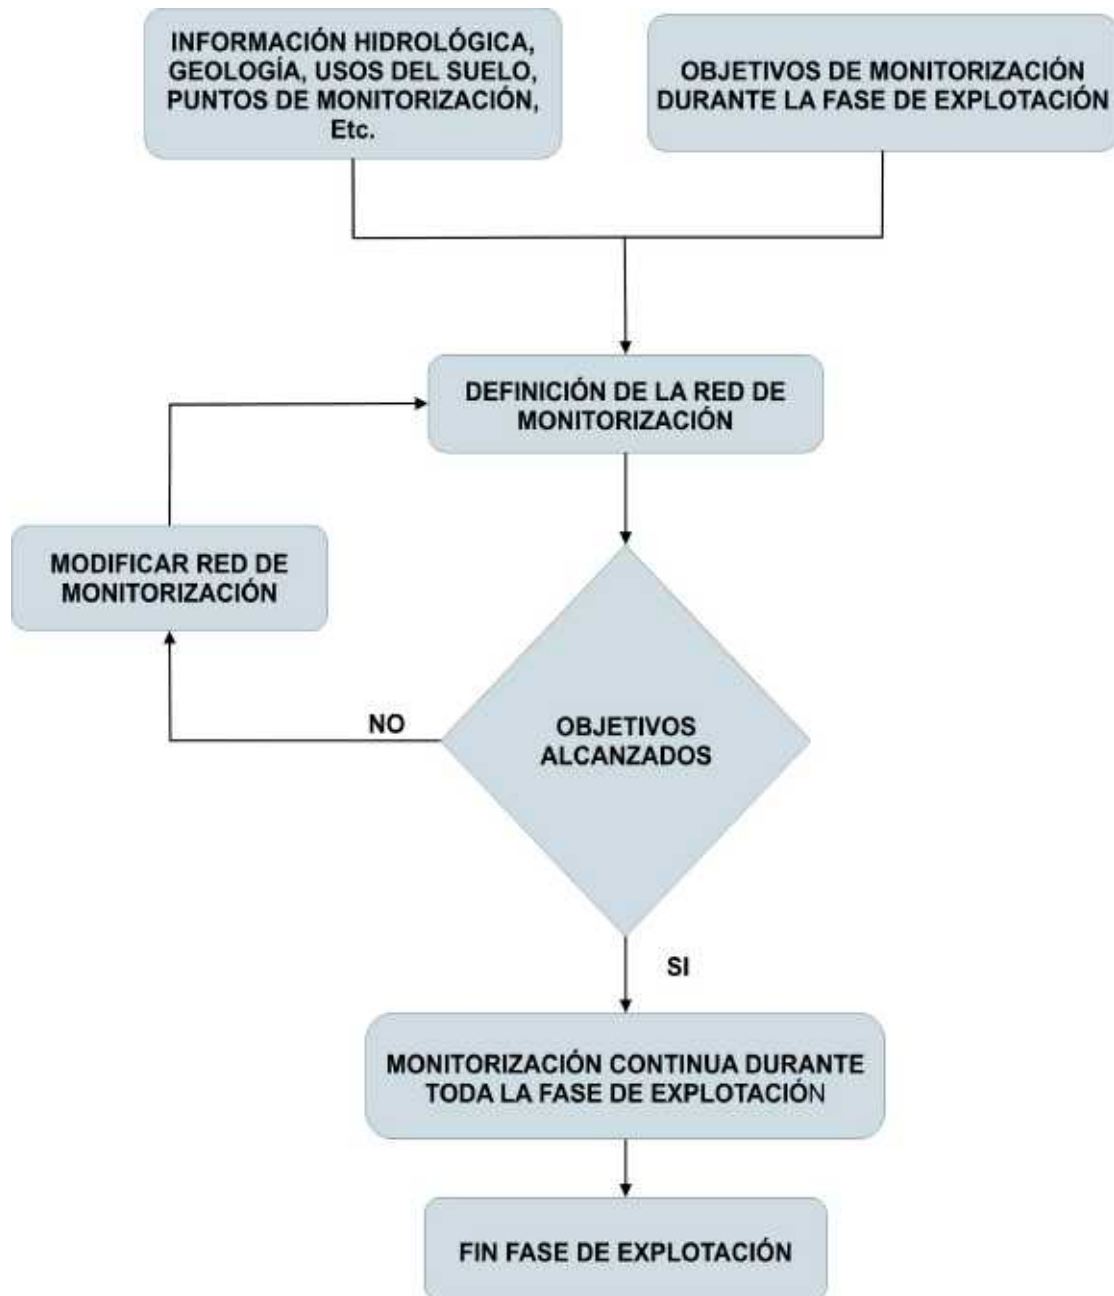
INFORMACIÓN HIDROLÓGICA, GEOLOGÍA, USOS DEL SUELO, PUNTOS DE MONITORIZACIÓN, Etc.

OBJETIVOS DE MONITORIZACIÓN DURANTE LA FASE DE EXPLOTACIÓN

DEFINICIÓN DE LA RED DE MONITORIZACIÓN

MODIFICAR RED DE MONITORIZACIÓN

NO

OBJETIVOS ALCANZADOS

SI

MONITORIZACIÓN CONTINUA DURANTE TODA LA FASE DE EXPLOTACIÓN

FIN FASE DE EXPLOTACIÓN